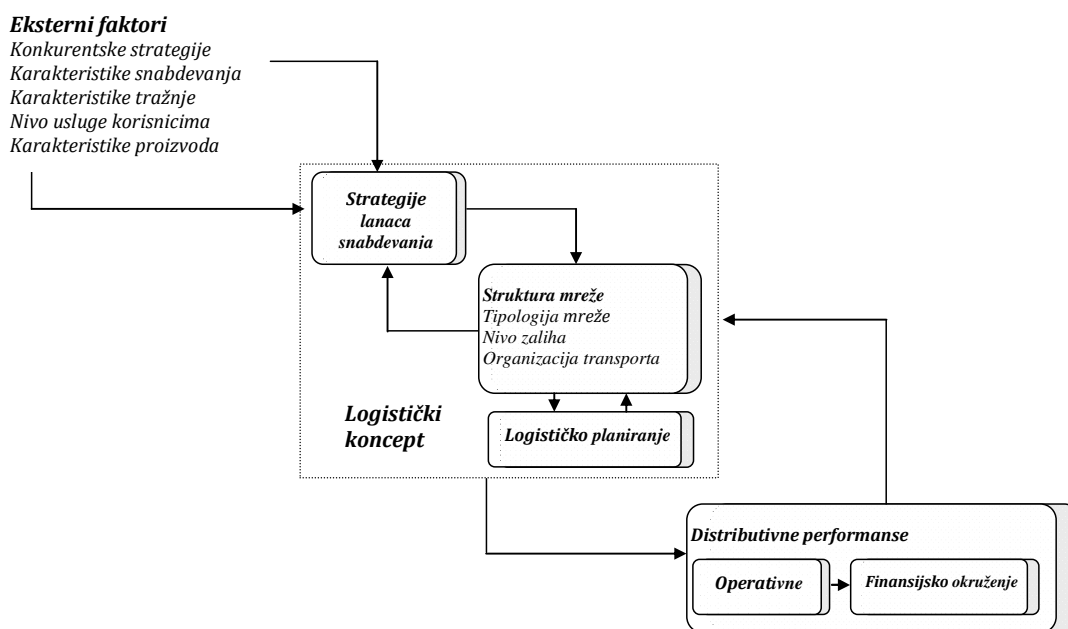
Eksterni faktori
Konkurentske strategije
Karakteristike snabdevanja
Karakteristike tražnje
Nivo usluge korisnicima
Karakteristike proizvoda

Strategije lanaca snabdevanja

Struktura mreže
Tipologija mreže
Nivo zaliha
Organizacija transporta

Logistički koncept

Logističko planiranje

Distributivne performanse

Operativne

Finansijsko okruženje